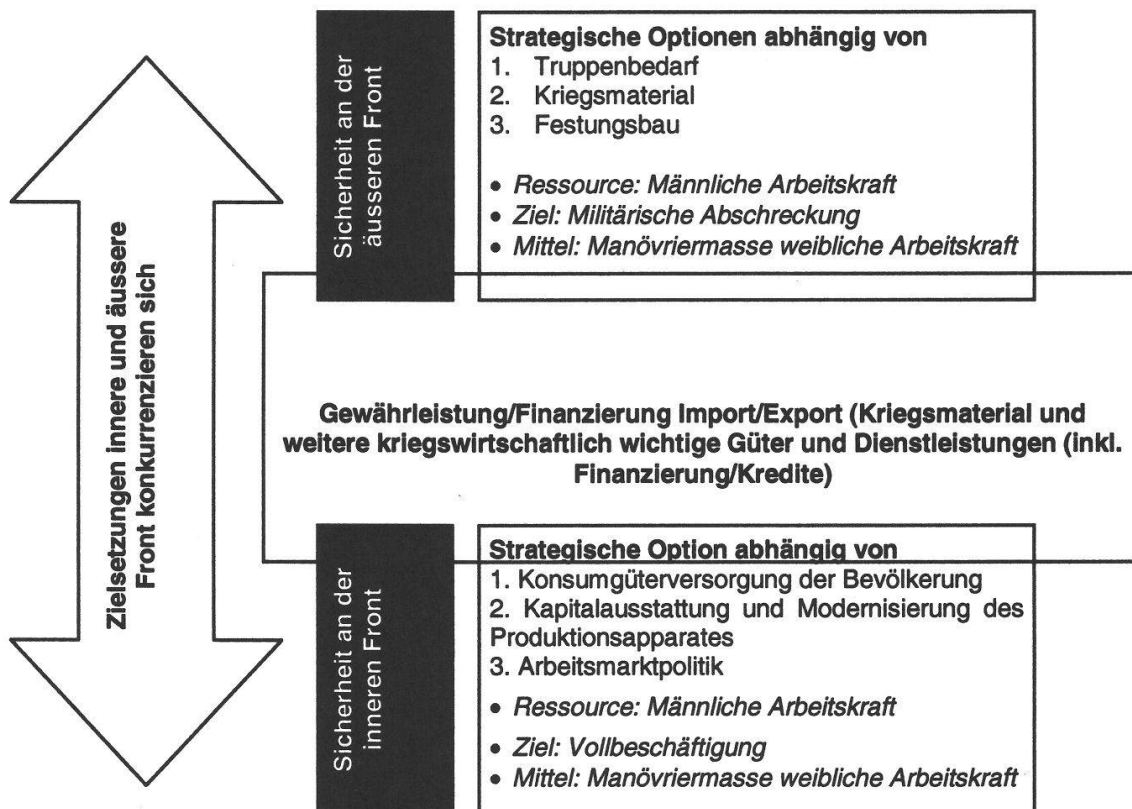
Zielsetzungen innere und äussere Front konkurrenzieren sich

Sicherheit an der äusseren Front

**Strategische Optionen abhängig von**
1. Truppenbedarf
2. Kriegsmaterial
3. Festungsbau

• *Ressource: Männliche Arbeitskraft*
• *Ziel: Militärische Abschreckung*
• *Mittel: Manövriermasse weibliche Arbeitskraft*

**Gewährleistung/Finanzierung Import/Export (Kriegsmaterial und weitere kriegswirtschaftlich wichtige Güter und Dienstleistungen (inkl. Finanzierung/Kredite)**

Sicherheit an der inneren Front

**Strategische Option abhängig von**
1. Konsumgüterversorgung der Bevölkerung
2. Kapitalausstattung und Modernisierung des Produktionsapparates
3. Arbeitsmarktpolitik

• *Ressource: Männliche Arbeitskraft*
• *Ziel: Vollbeschäftigung*
• *Mittel: Manövriermasse weibliche Arbeitskraft*